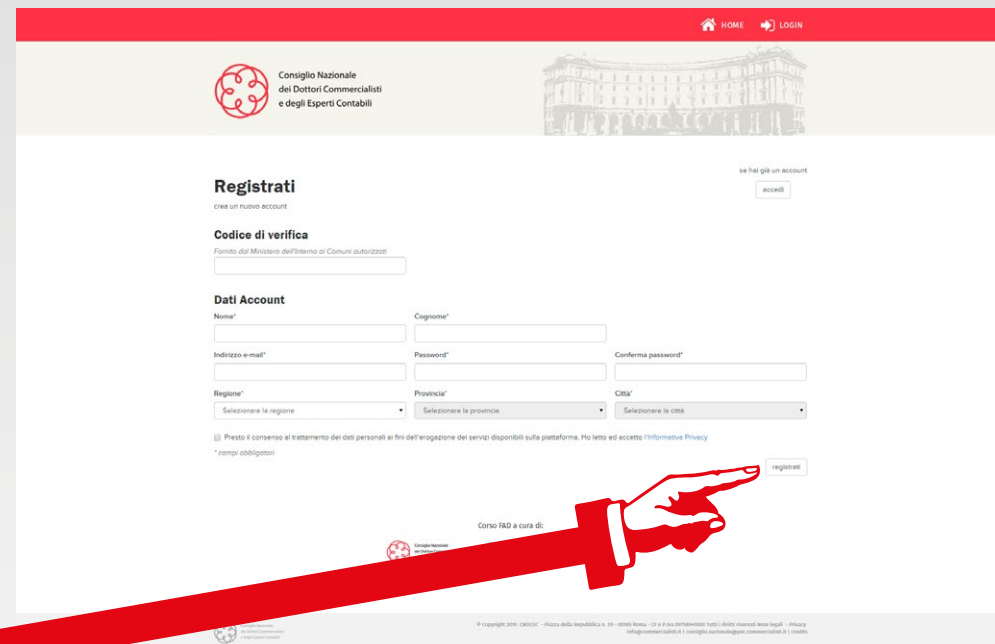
HOME LOGIN

Consiglio Nazionale dei Dottori Commercialisti e degli Esperti Contabili

se hai già un account

accedi

Registrati

crea un nuovo account

Codice di verifica

Fornito dal Ministero dell'Interno ai Comuni autorizzati

Dati Account

Nome*

Cognome*

Indirizzo e-mail*

Password*

Conferma password*

Regione*

Selezionare la regione

Provincia*

Selezionare la provincia

Città*

Selezionare la città

Presto il consenso al trattamento dei dati personali ai fini dell'erogazione dei servizi disponibili sulla piattaforma. Ho letto ed accetto l'Informativa Privacy

* campi obbligatori

registrati

Corso FAD a cura di:

Consiglio Nazionale dei Dottori Commercialisti e degli Esperti Contabili

© Copyright 2019 CNDCEC - Piazza della Repubblica n. 59 - 00185 Roma - CF e P.Iva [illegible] Tutti i diritti riservati Note legali - Privacy
info@commercialisti.it | consiglio.nazionale@pec.commercialisti.it | credits